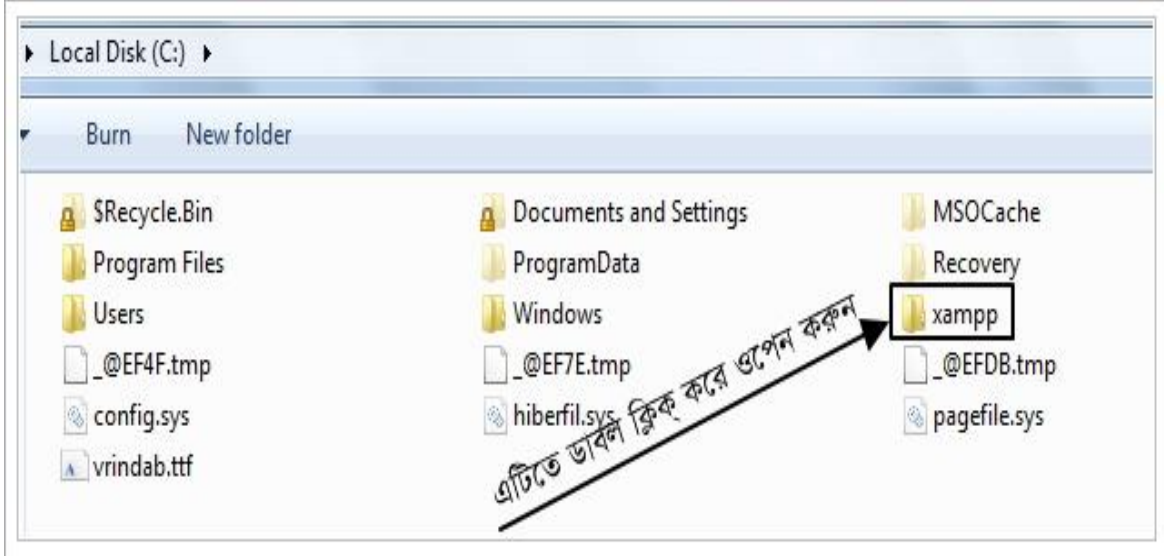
▸ Local Disk (C:) ▸

Burn New folder

$Recycle.Bin
Program Files
Users
_@EF4F.tmp
config.sys
vrindab.ttf

Documents and Settings
ProgramData
Windows
_@EF7E.tmp
hiberfil.sys

MSOCache
Recovery
xampp
_@EFDB.tmp
pagefile.sys

এটিতে ডাবল ক্লিক্ করে ওপেন করুন